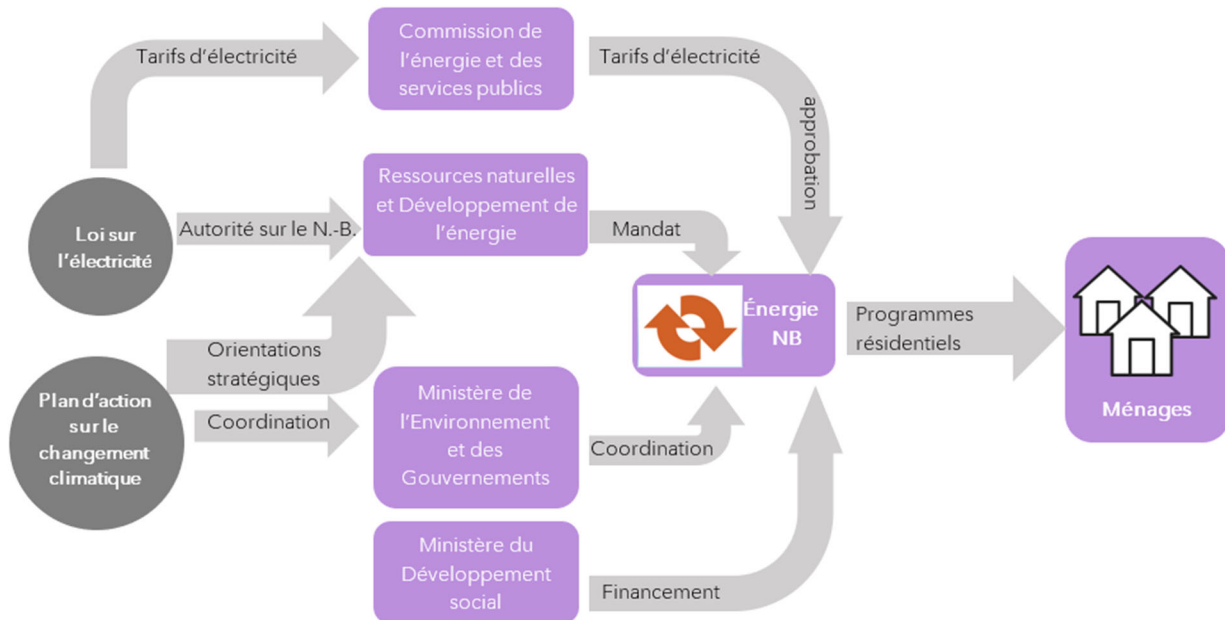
Tarifs d'électricité

Commission de l'énergie et des services publics

Tarifs d'électricité

approbation

Loi sur l'électricité

Autorité sur le N.-B.

Ressources naturelles et Développement de l'énergie

Mandat

Énergie NB

Programmes résidentiels

Ménages

Plan d'action sur le changement climatique

Orientations stratégiques

Coordination

Ministère de l'Environnement et des Gouvernements

Coordination

Ministère du Développement social

Financement